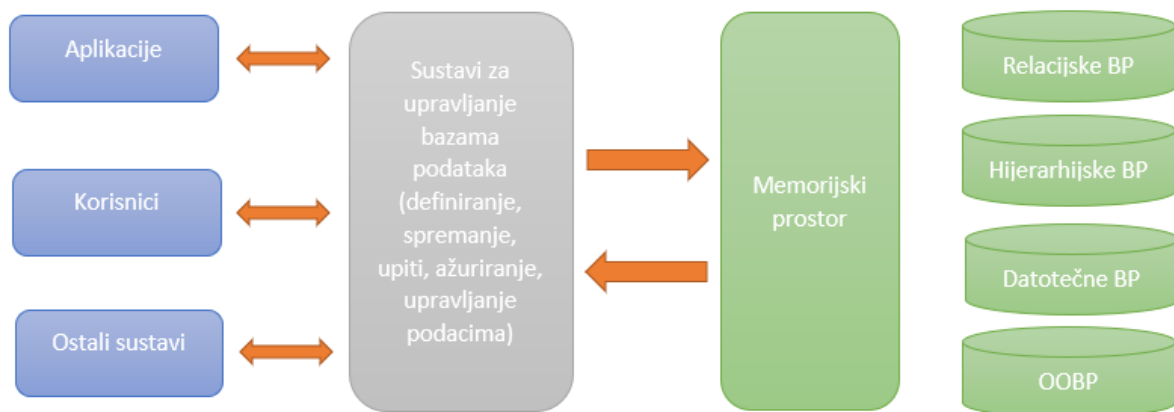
Aplikacije

Korisnici

Ostali sustavi

Sustavi za upravljanje bazama podataka (definiranje, spremanje, upiti, ažuriranje, upravljanje podacima)

Memorijski prostor

Relacijske BP

Hijerarhijske BP

Datotečne BP

OOBP